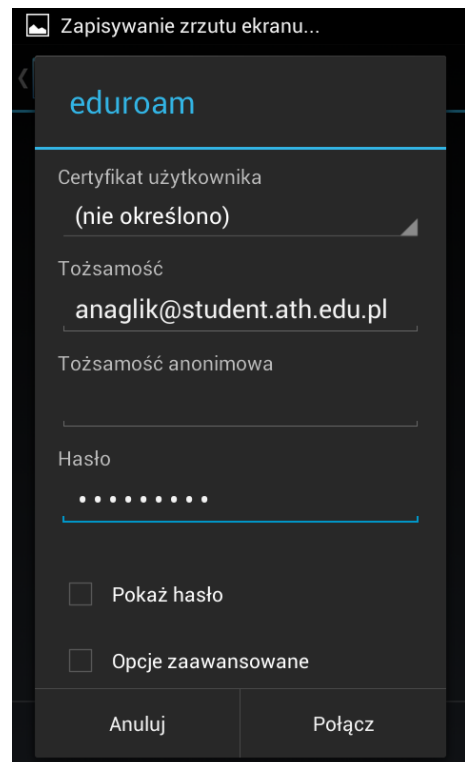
Zapisywanie zrzutu ekranu...

eduroam

Certyfikat użytkownika

(nie określono)

Tożsamość

anaglik@student.ath.edu.pl

Tożsamość anonimowa

Hasło

•••••••••

Pokaż hasło

Opcje zaawansowane

Anuluj

Połącz